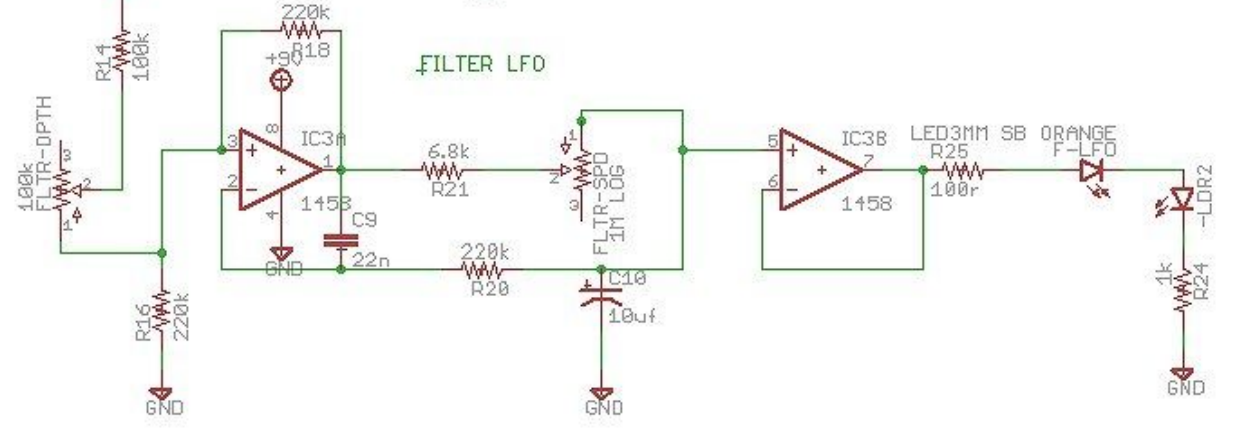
220k
R18
+9V
FILTER LFO
R14
100k
100k
FLTR-DPTH
3
2
1
3
2
8
4
IC3A
1
1458
C9
22n
GND
6.8k
R21
1
2
3
FLTR-SPD
1M LOG
220k
R20
C10
10uf
GND
R16
220k
GND
5
6
IC3B
7
1458
LED3MM SB ORANGE
R25
100r
F-LFO
LDR2
1k
R24
GND